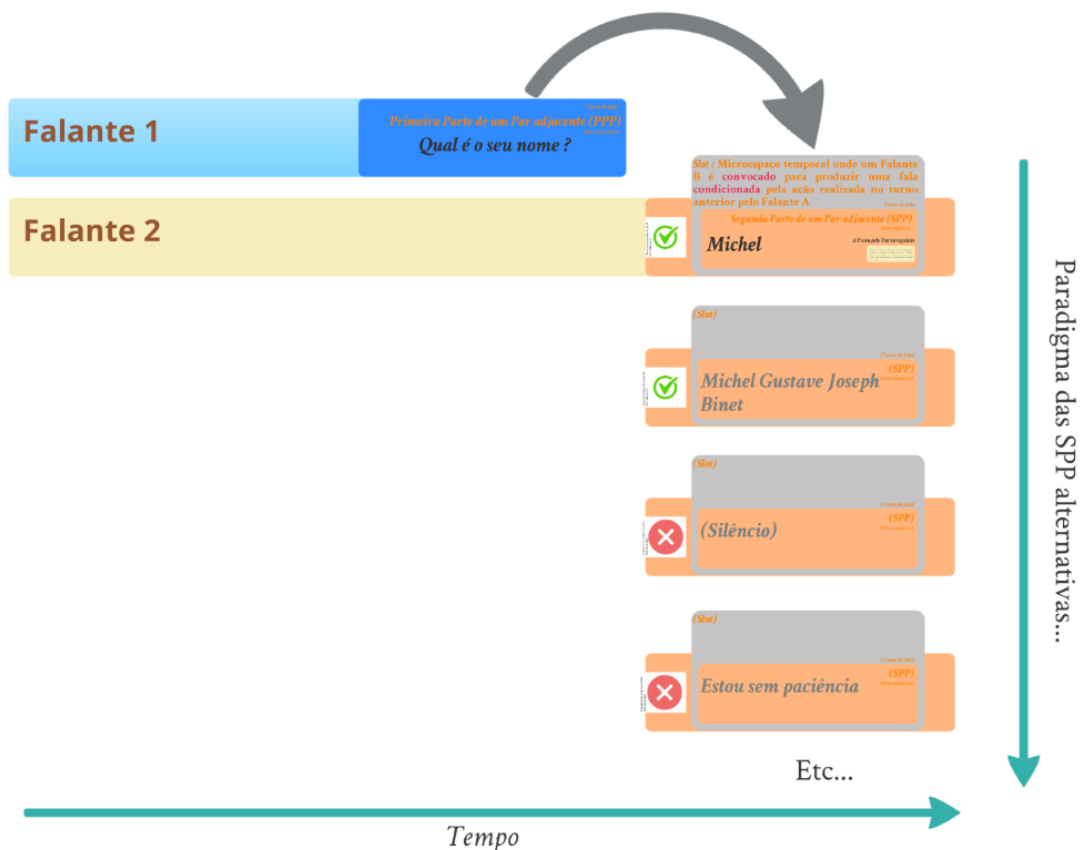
Falante 1

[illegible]

Primeira Parte de um Par adjacente (PPP)

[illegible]

Qual é o seu nome ?

Slot : Microespaço temporal onde um Falante B é convocado para produzir uma fala condicionada pela ação realizada no turno anterior pelo Falante A

Falante 2

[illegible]

Segunda Parte de um Par adjacente (SPP)

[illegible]

Michel

A Proxima pelo Turno seguinte

(Slot)

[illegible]

(SPP)

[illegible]

Michel Gustave Joseph Binet

(Slot)

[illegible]

(SPP)

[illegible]

(Silêncio)

(Slot)

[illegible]

(SPP)

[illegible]

Estou sem paciência

Etc...

Tempo

Paradigma das SPP alternativas...